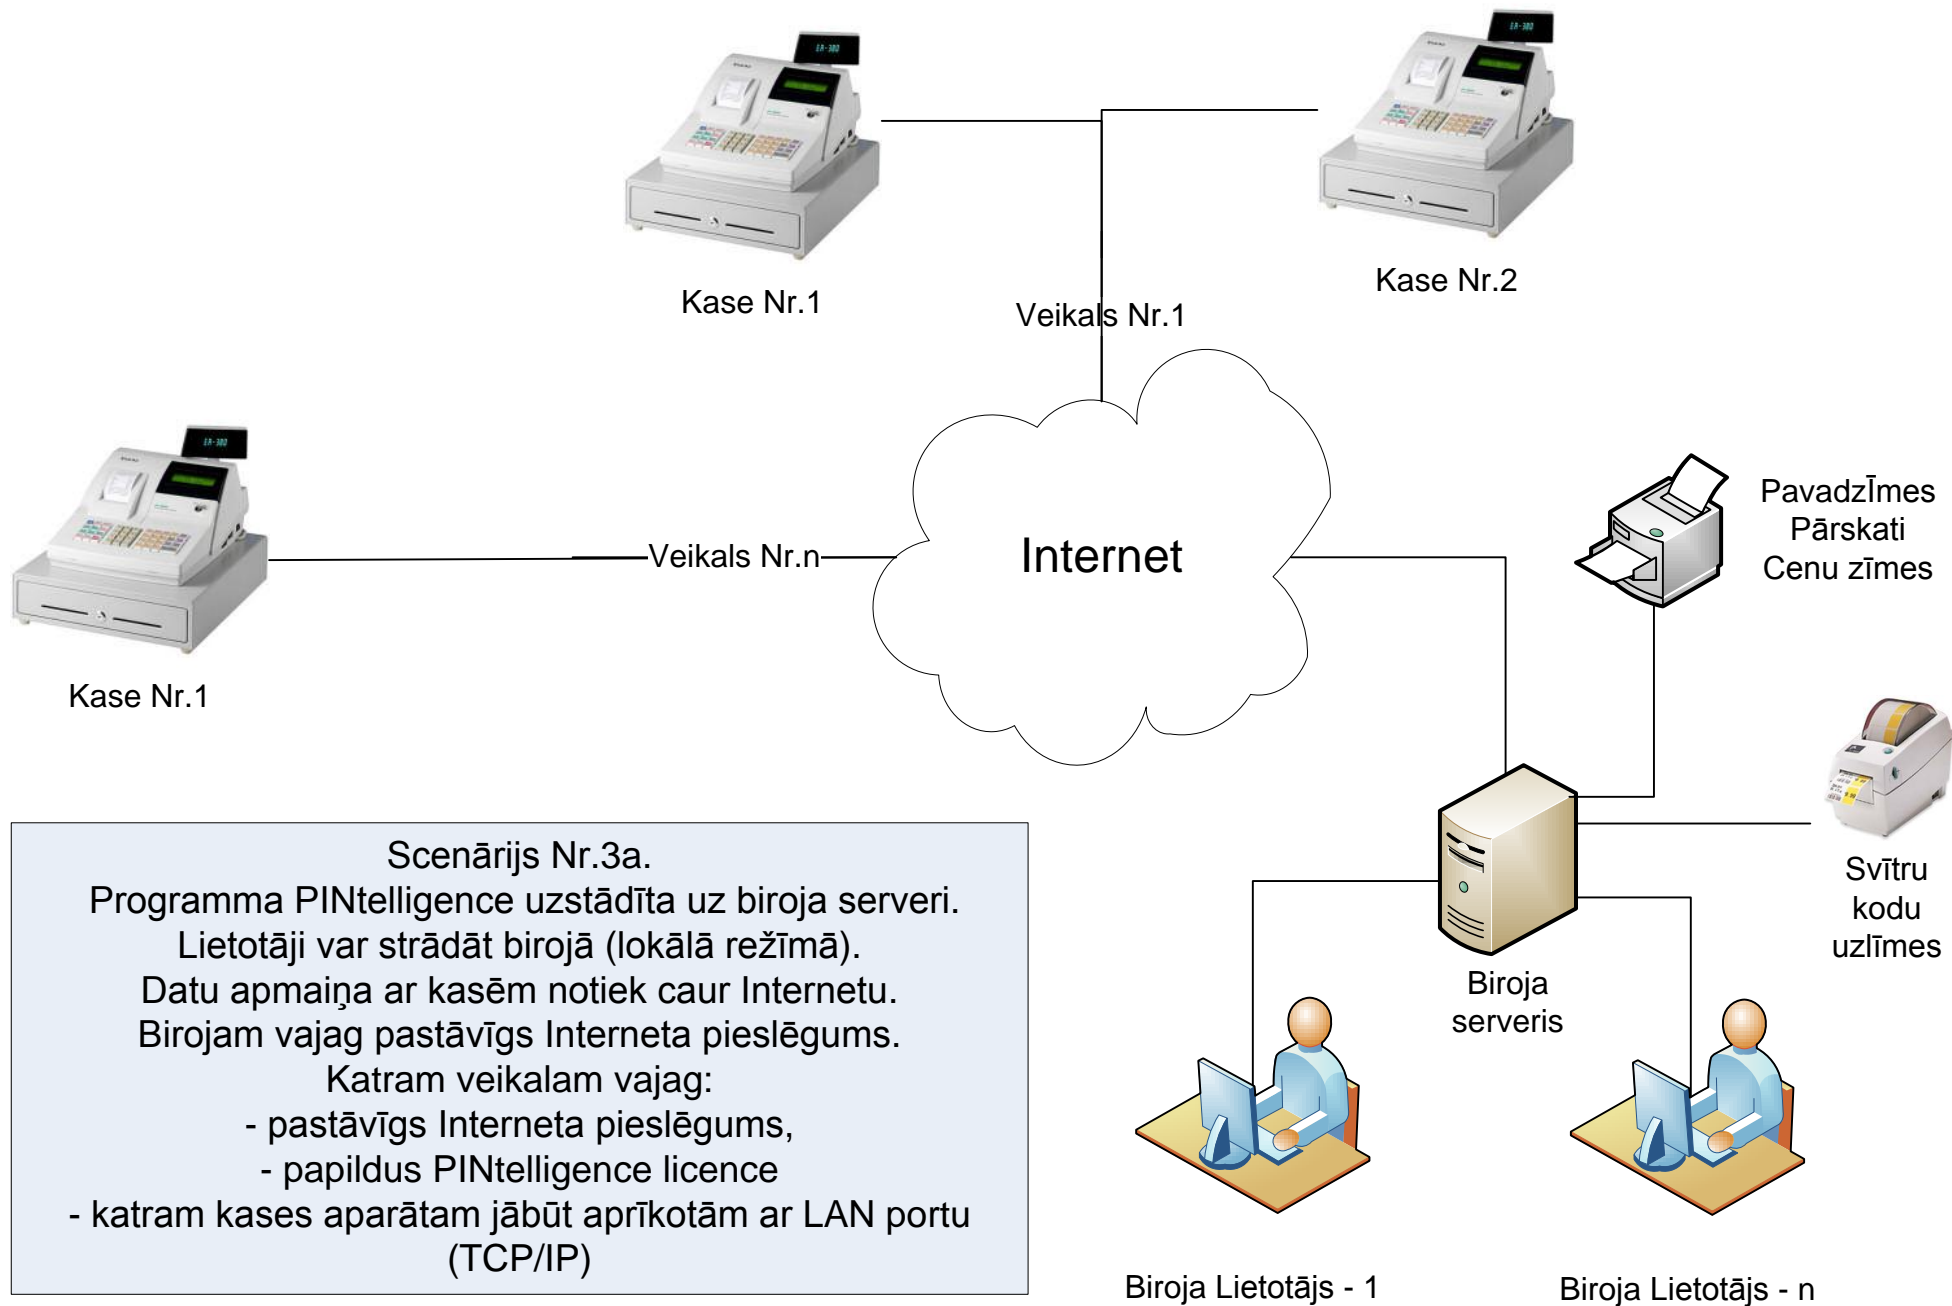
Kase Nr.1

Kase Nr.2

Veikals Nr.1

Internet

Veikals Nr.n

Kase Nr.1

PavadzÏmes
Pārskati
Cenu zīmes

Svītru
kodu
uzlīmes

Biroja
serveris

Scenārijs Nr.3a.
Programma PINtelligence uzstādīta uz biroja serveri.
Lietotāji var strādāt birojā (lokālā režīmā).
Datu apmaiņa ar kasēm notiek caur Internetu.
Birojam vajag pastāvīgs Interneta pieslēgums.
Katram veikalam vajag:
- pastāvīgs Interneta pieslēgums,
- papildus PINtelligence licence
- katram kases aparātam jābūt aprīkotām ar LAN portu (TCP/IP)

Biroja Lietotājs - 1

Biroja Lietotājs - n